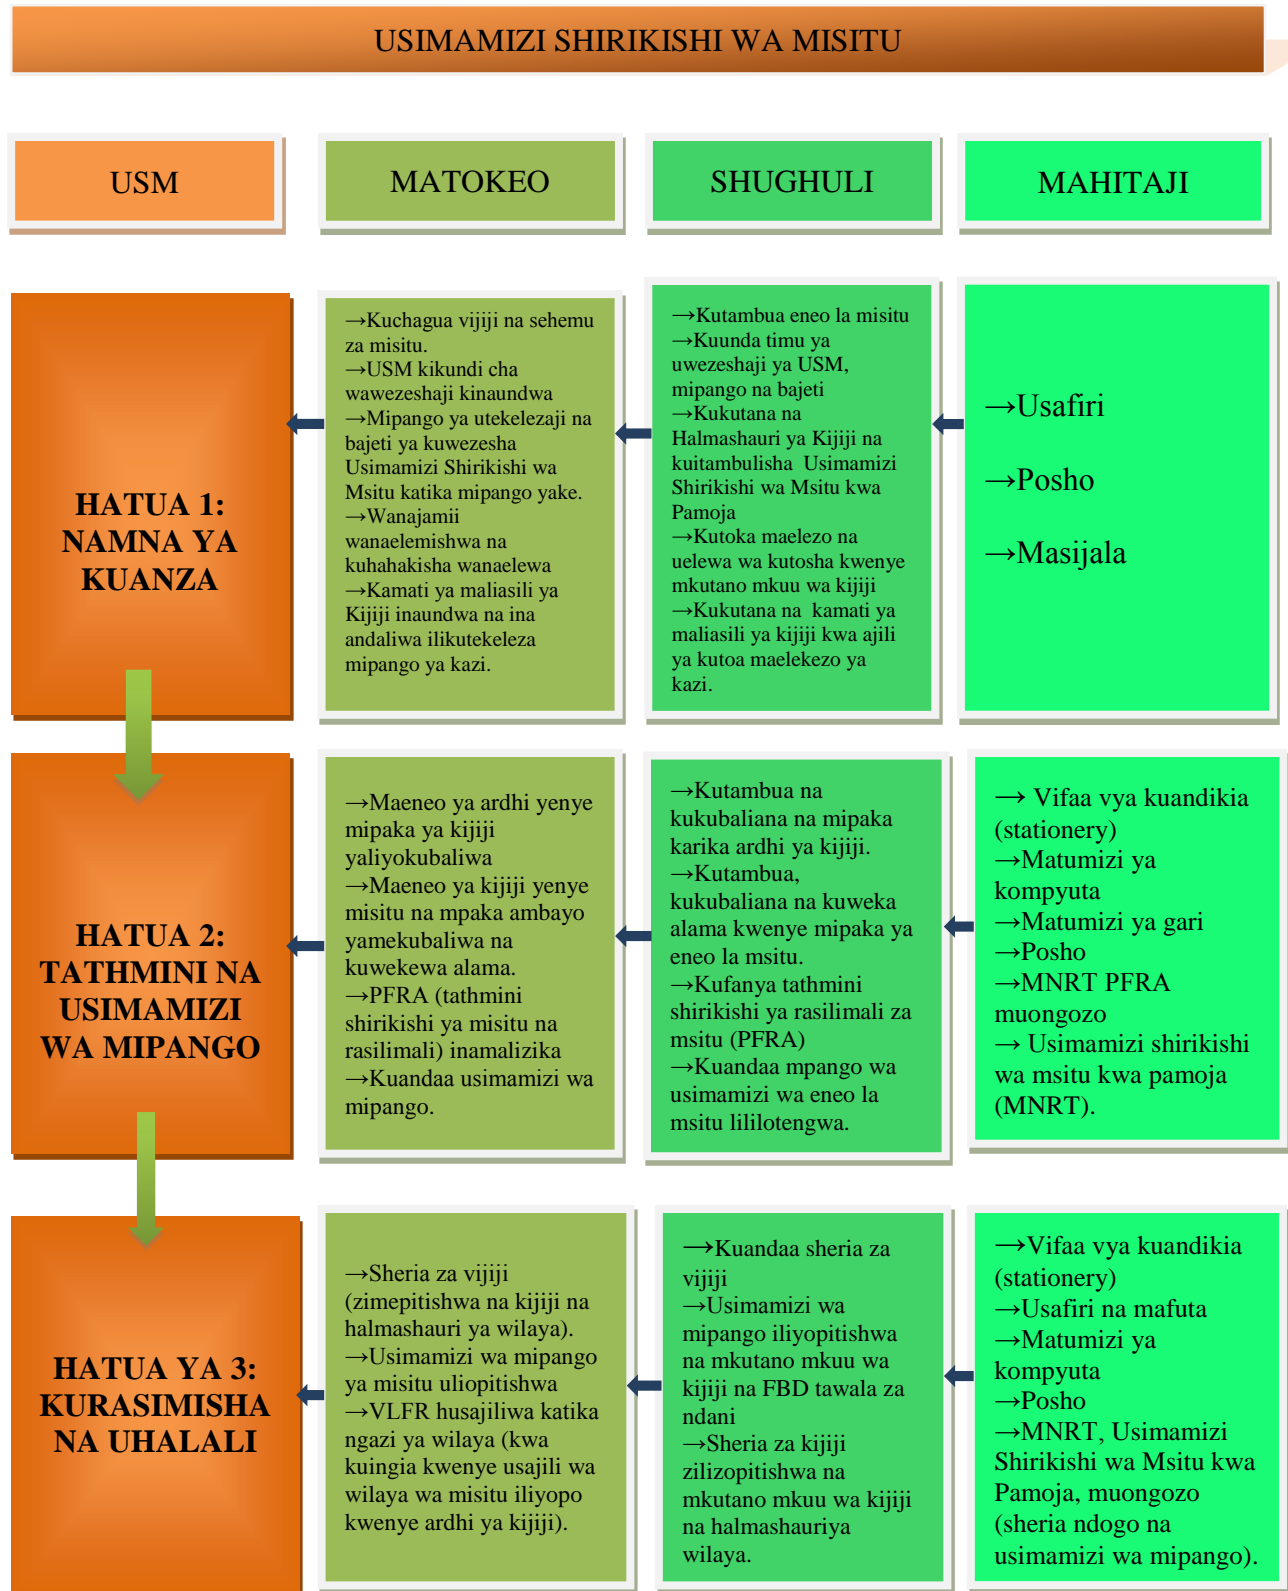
USIMAMIZI SHIRIKISHI WA MISITU

USM

MATOKEO

SHUGHULI

MAHITAJI

HATUA 1: NAMNA YA KUANZA

→Kuchagua vijiji na sehemu za misitu.
→USM kikundi cha wawezeshaji kinaundwa
→Mipango ya utekelezaji na bajeti ya kuwezesha Usimamizi Shirikishi wa Msitu katika mipango yake.
→Wanajamii wanaelemishwa na kuhahakisha wanaelewa
→Kamati ya maliasili ya Kijiji inaundwa na ina andaliwa ilikutekeleza mipango ya kazi.

→Kutambua eneo la misitu
→Kuunda timu ya uwezeshaji ya USM, mipango na bajeti
→Kukutana na Halmashauri ya Kijiji na kuitambulisha Usimamizi Shirikishi wa Msitu kwa Pamoja
→Kutoka maelezo na uelewa wa kutosha kwenye mkutano mkuu wa kijiji
→Kukutana na kamati ya maliasili ya kijiji kwa ajili ya kutoa maelekezo ya kazi.

→Usafiri

→Posho

→Masijala

HATUA 2: TATHMINI NA USIMAMIZI WA MIPANGO

→Maeneo ya ardhi yenye mipaka ya kijiji yaliyokubaliwa
→Maeneo ya kijiji yenye misitu na mpaka ambayo yamekubaliwa na kuwekewa alama.
→PFRA (tathmini shirikishi ya misitu na rasilimali) inamalizika
→Kuandaa usimamizi wa mipango.

→Kutambua na kukubaliana na mipaka karika ardhi ya kijiji.
→Kutambua, kukubaliana na kuweka alama kwenye mipaka ya eneo la msitu.
→Kufanya tathmini shirikishi ya rasilimali za msitu (PFRA)
→Kuandaa mpango wa usimamizi wa eneo la msitu lililotengwa.

→ Vifaa vya kuandikia (stationery)
→Matumizi ya kompyuta
→Matumizi ya gari
→Posho
→MNRT PFRA muongozo
→ Usimamizi shirikishi wa msitu kwa pamoja (MNRT).

HATUA YA 3: KURASIMISHA NA UHALALI

→Sheria za vijiji (zimepitishwa na kijiji na halmashauri ya wilaya).
→Usimamizi wa mipango ya misitu uliopitishwa
→VLFR husajiliwa katika ngazi ya wilaya (kwa kuingia kwenye usajili wa wilaya wa misitu iliyopo kwenye ardhi ya kijiji).

→Kuandaa sheria za vijiji
→Usimamizi wa mipango iliyopitishwa na mkutano mkuu wa kijiji na FBD tawala za ndani
→Sheria za kijiji zilizopitishwa na mkutano mkuu wa kijiji na halmashauriya wilaya.

→Vifaa vya kuandikia (stationery)
→Usafiri na mafuta
→Matumizi ya kompyuta
→Posho
→MNRT, Usimamizi Shirikishi wa Msitu kwa Pamoja, muongozo (sheria ndogo na usimamizi wa mipango).